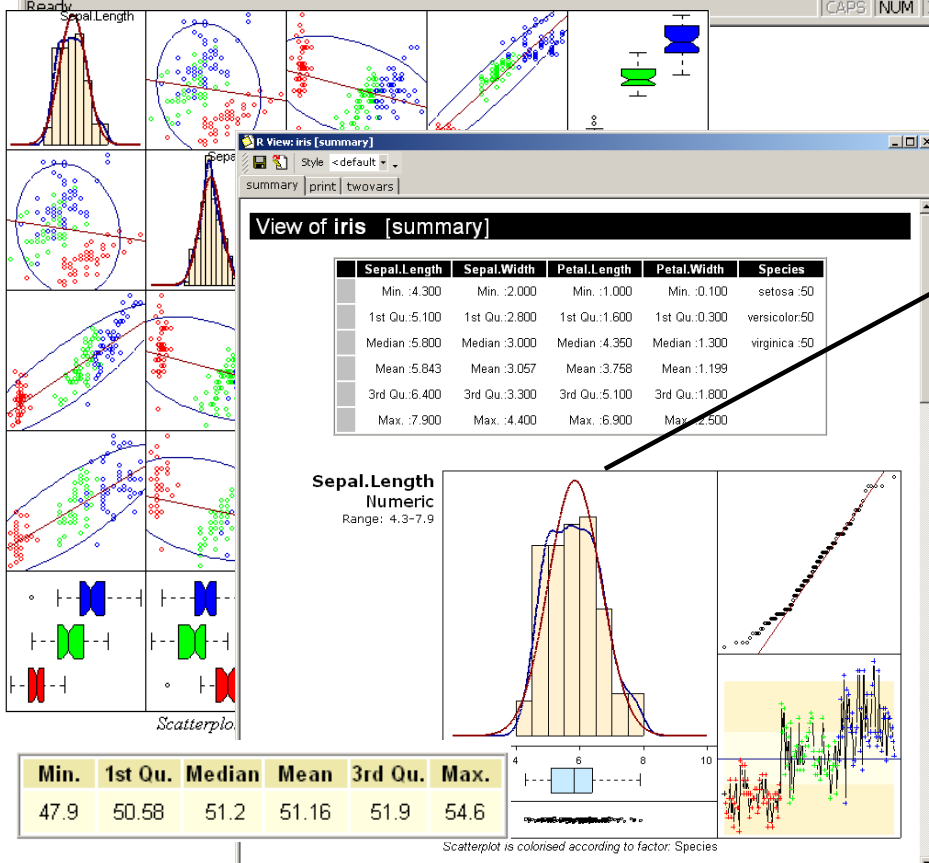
Ready

CAPS NUM

Sepal.Length

Sepa

R View: iris [summary]

Style <default

summary print twovars

View of iris [summary]

| | Sepal.Length | Sepal.Width | Petal.Length | Petal.Width | Species |
|---|---|---|---|---|---|
| | Min. :4.300 | Min. :2.000 | Min. :1.000 | Min. :0.100 | setosa :50 |
| | 1st Qu.:5.100 | 1st Qu.:2.800 | 1st Qu.:1.600 | 1st Qu.:0.300 | versicolor:50 |
| | Median :5.800 | Median :3.000 | Median :4.350 | Median :1.300 | virginica :50 |
| | Mean :5.843 | Mean :3.057 | Mean :3.758 | Mean :1.199 | |
| | 3rd Qu.:6.400 | 3rd Qu.:3.300 | 3rd Qu.:5.100 | 3rd Qu.:1.800 | |
| | Max. :7.900 | Max. :4.400 | Max. :6.900 | Max. :2.500 | |

Sepal.Length
Numeric
Range: 4.3-7.9

4 6 8 10

Scatterplot

| Min. | 1st Qu. | Median | Mean | 3rd Qu. | Max. |
|---|---|---|---|---|---|
| 47.9 | 50.58 | 51.2 | 51.16 | 51.9 | 54.6 |

Scatterplot is colorised according to factor: Species